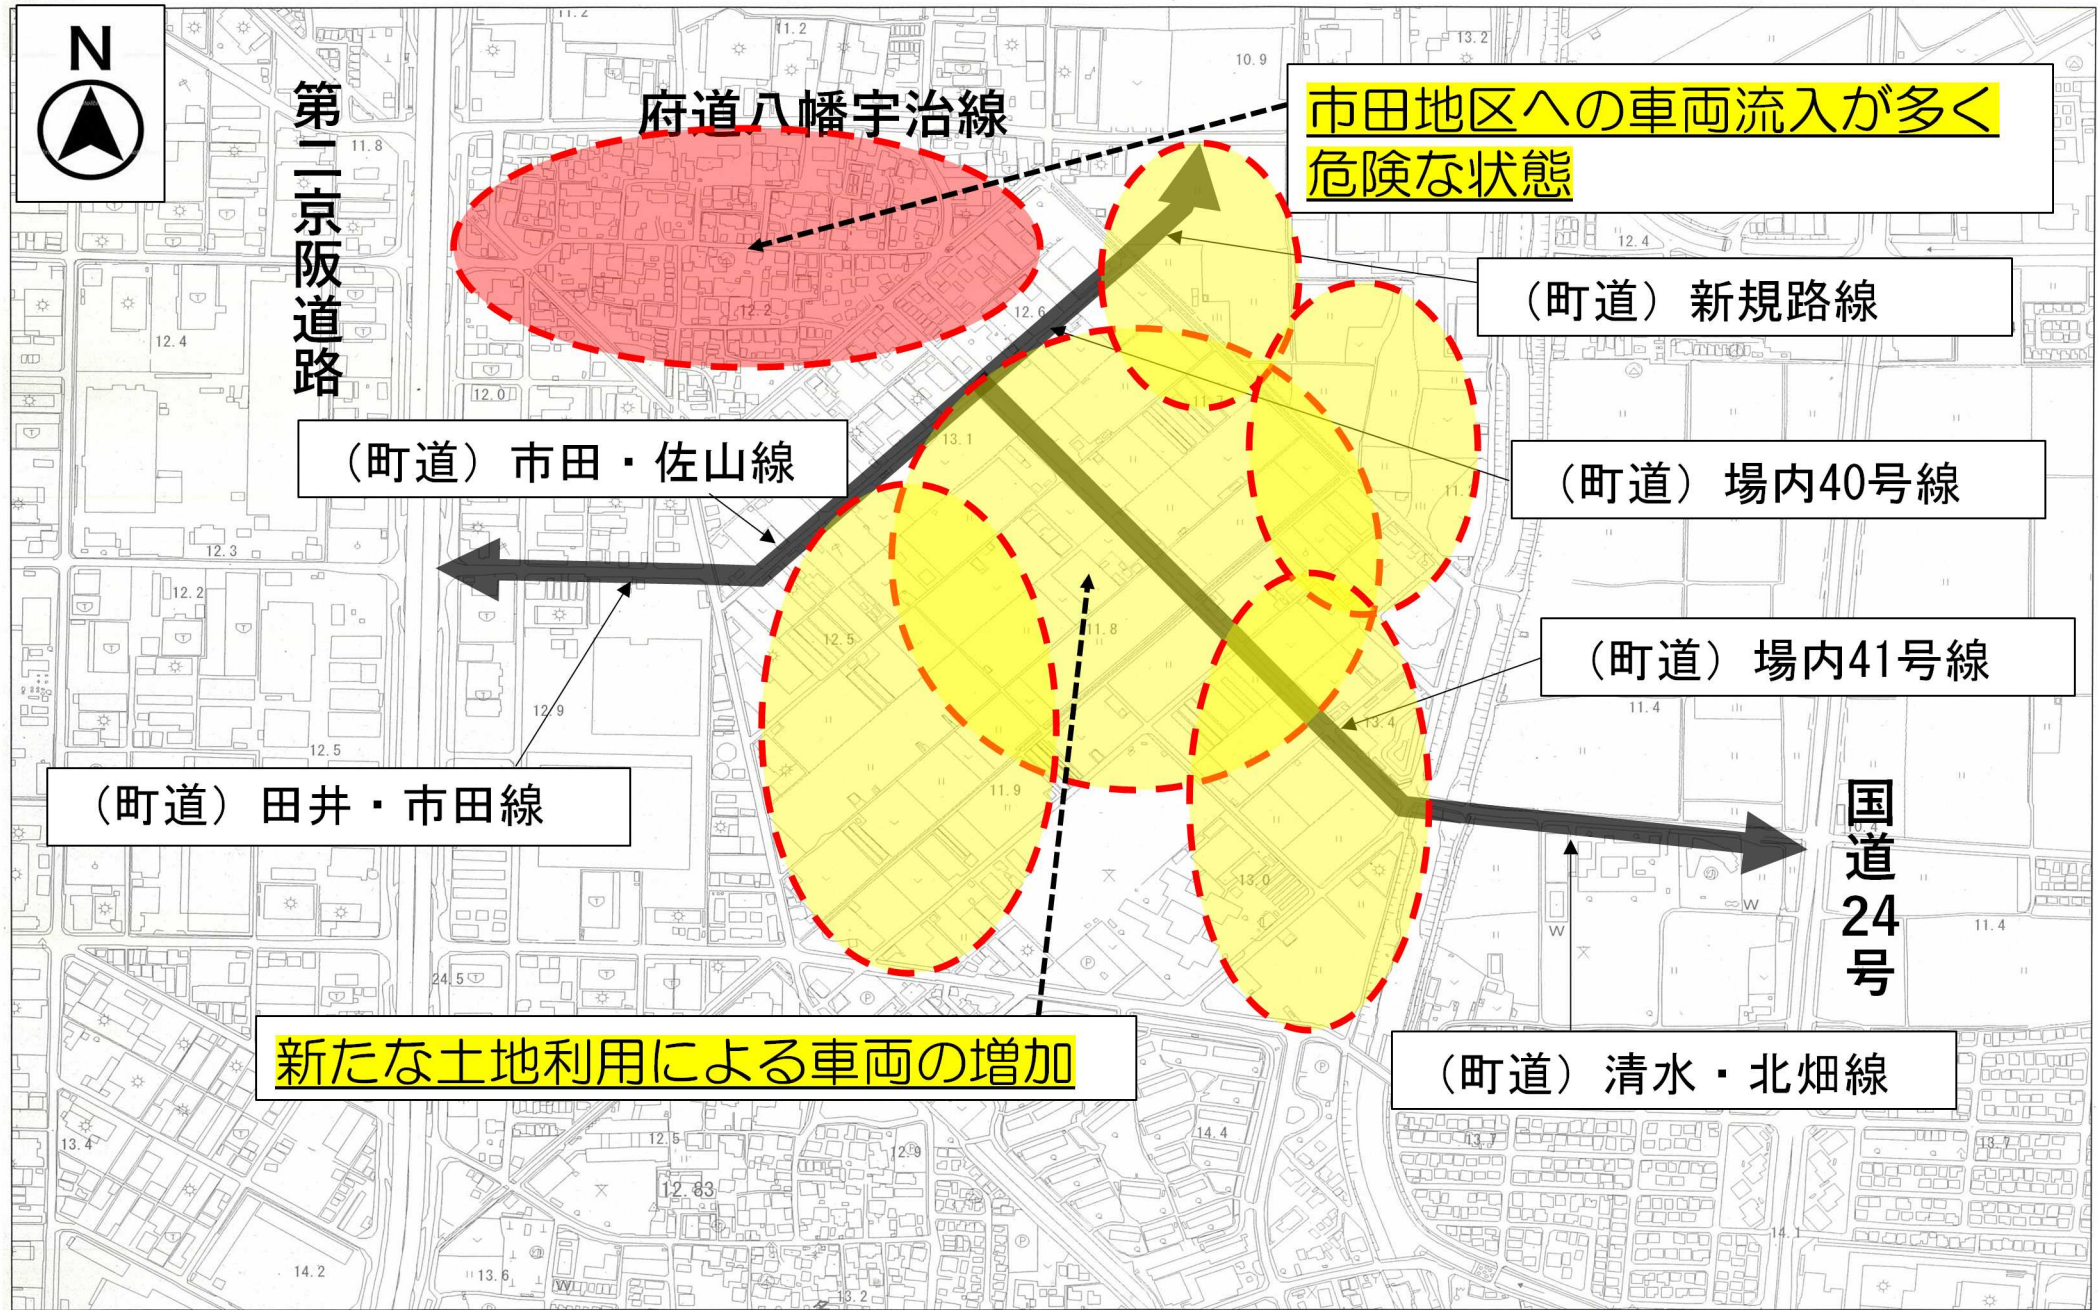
N

第二京阪道路

府道八幡宇治線

市田地区への車両流入が多く
危険な状態

（町道）新規路線

（町道）市田・佐山線

（町道）場内40号線

（町道）場内41号線

（町道）田井・市田線

国道24号

新たな土地利用による車両の増加

（町道）清水・北畑線